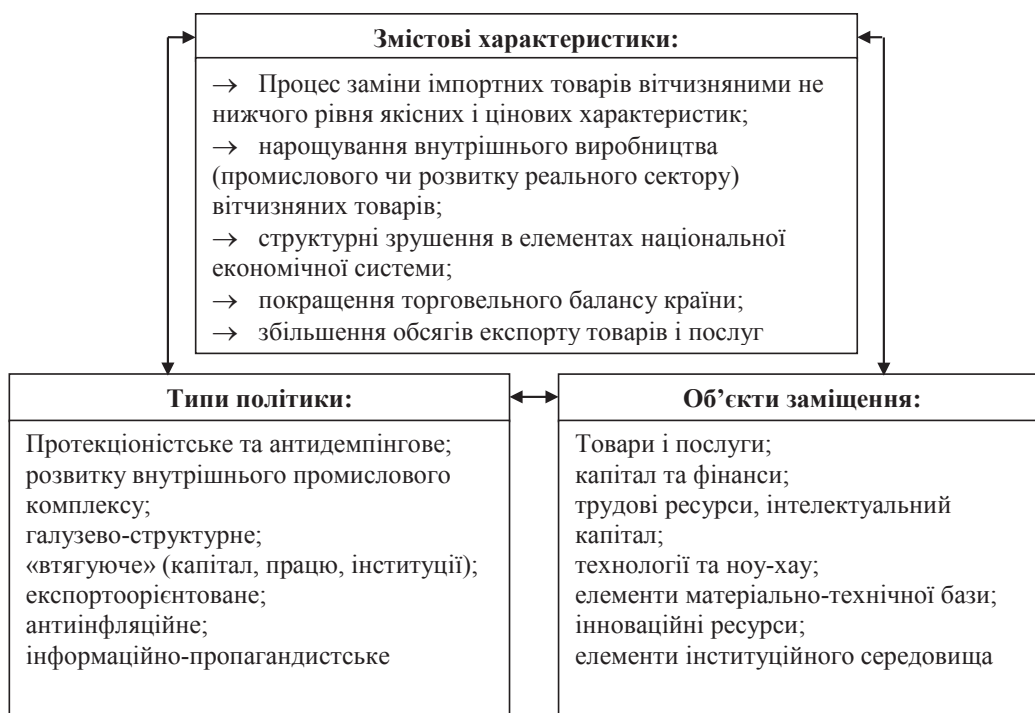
Змістові характеристики:

→ Процес заміни імпортних товарів вітчизняними не нижчого рівня якісних і цінових характеристик;
→ нарощування внутрішнього виробництва (промислового чи розвитку реального сектору) вітчизняних товарів;
→ структурні зрушення в елементах національної економічної системи;
→ покращення торговельного балансу країни;
→ збільшення обсягів експорту товарів і послуг

Типи політики:

Протекціоністське та антидемпінгове;
розвитку внутрішнього промислового комплексу;
галузево-структурне;
«втягуюче» (капітал, працю, інституції);
експортоорієнтоване;
антиінфляційне;
інформаційно-пропагандистське

Об’єкти заміщення:

Товари і послуги;
капітал та фінанси;
трудові ресурси, інтелектуальний капітал;
технології та ноу-хау;
елементи матеріально-технічної бази;
інноваційні ресурси;
елементи інституційного середовища